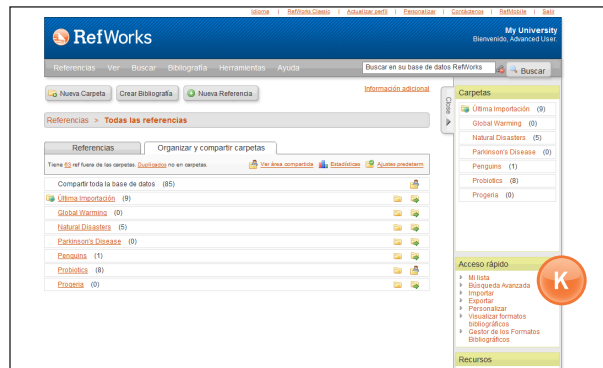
Idioma | RefWorks Classic | Actualizar perfil | Personalizar | Contáctenos | RefMobile | Salir

RefWorks

My University
Bienvenido, Advanced User.

Referencias Ver Buscar Bibliografía Herramientas Ayuda

Buscar en su base de datos RefWorks

Buscar

Nueva Carpeta Crear Bibliografía Nueva Referencia

Información adicional

Referencias > Todas las referencias

Referencias Organizar y compartir carpetas

Tiene 85 ref fuera de las carpetas. Duplicados no en carpetas.

Ver área compartida Estadísticas Ajustes predeterm.

Compartir toda la base de datos (85)

Última Importación (9)

Global Warming (0)

Natural Disasters (5)

Parkinson's Disease (0)

Penguins (1)

Probiotics (8)

Progeria (0)

Cerrar

Carpetas

Última Importación (9)

Global Warming (0)

Natural Disasters (5)

Parkinson's Disease (0)

Penguins (1)

Probiotics (8)

Progeria (0)

Acceso rápido

Mi lista
Búsqueda Avanzada
Importar
Exportar
Personalizar
Visualizar formatos bibliográficos
Gestor de los Formatos Bibliográficos

K

Recursos